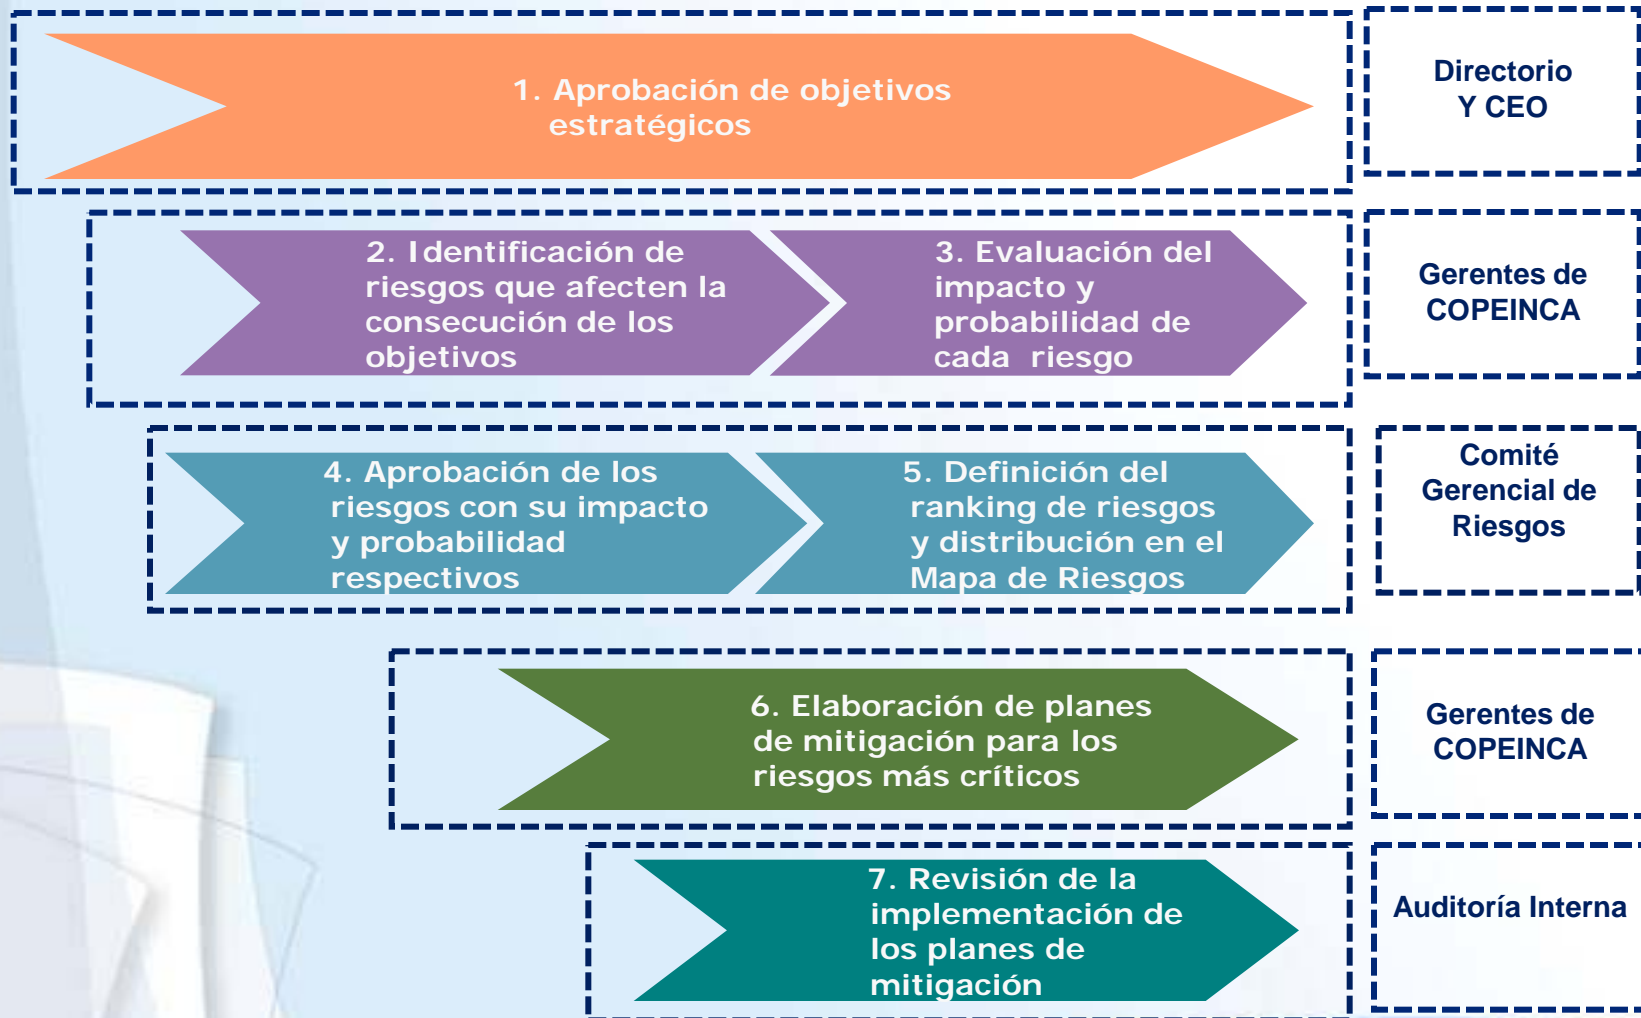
1. Aprobación de objetivos estratégicos

Directorio Y CEO

2. Identificación de riesgos que afecten la consecución de los objetivos

3. Evaluación del impacto y probabilidad de cada riesgo

Gerentes de COPEINCA

4. Aprobación de los riesgos con su impacto y probabilidad respectivos

5. Definición del ranking de riesgos y distribución en el Mapa de Riesgos

Comité Gerencial de Riesgos

6. Elaboración de planes de mitigación para los riesgos más críticos

Gerentes de COPEINCA

7. Revisión de la implementación de los planes de mitigación

Auditoría Interna